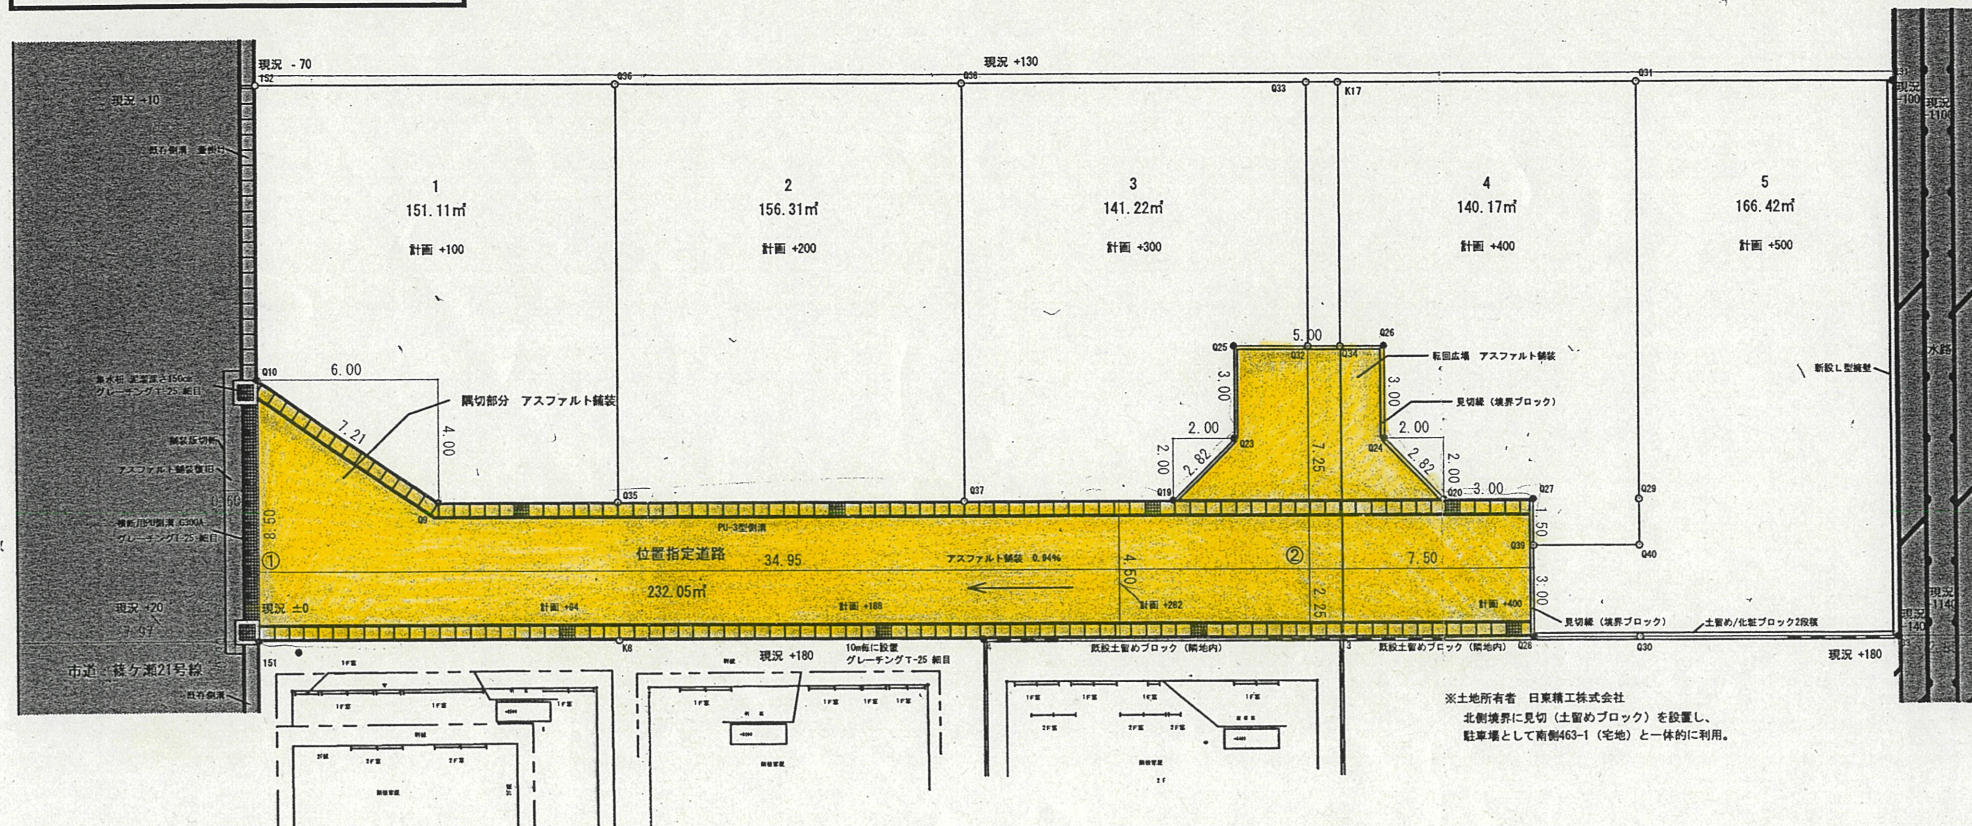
現況 -70
現況 +130
TS2
Q36
Q38
Q33
K17
Q31
現況 +10
既存側溝 蓋掛け
現況 +100
現況 +110

1
151.11㎡
計画 +100

2
156.31㎡
計画 +200

3
141.22㎡
計画 +300

4
140.17㎡
計画 +400

5
166.42㎡
計画 +500

5.00
Q26
Q25
Q32
Q34
転回広場 アスファルト舗装
新設L型擁壁
水路
Q10
6.00
集水桝 泥溜深さ150cm グレーチングT-25 細目
隅切部分 アスファルト舗装
3.00
3.00
見切縁（境界ブロック）
7.21
4.00
2.00
2.00
舗装版切断
Q23
7.25
Q24
2.00
2.82
2.82
2.00
アスファルト舗装復旧
3.00
0.50
Q35
Q37
Q19
Q20
Q27
Q29
Q9
PU-3型側溝
1.50
8.50
横断用U型側溝 G300A グレーチングT-25 細目
①
位置指定道路
34.95
アスファルト舗装 0.94%
②
7.50
Q39
Q40
232.05㎡
4.50
3.00
現況 +20
現況 ±0
計画 +94
計画 +188
計画 +282
2.25
計画 +400
現況 +140
7.57
見切縁（境界ブロック）
土留め/化粧ブロック2段積
151
K8
10m毎に設置 グレーチングT-25 細目
既設土留めブロック（隣地内）
既設土留めブロック（隣地内）
Q28
Q30
市道 筏ケ瀬21号線
現況 +180
現況 +180
既存側溝

※土地所有者 日東精工株式会社
北側境界に見切（土留めブロック）を設置し、
駐車場として南側463-1（宅地）と一体的に利用。